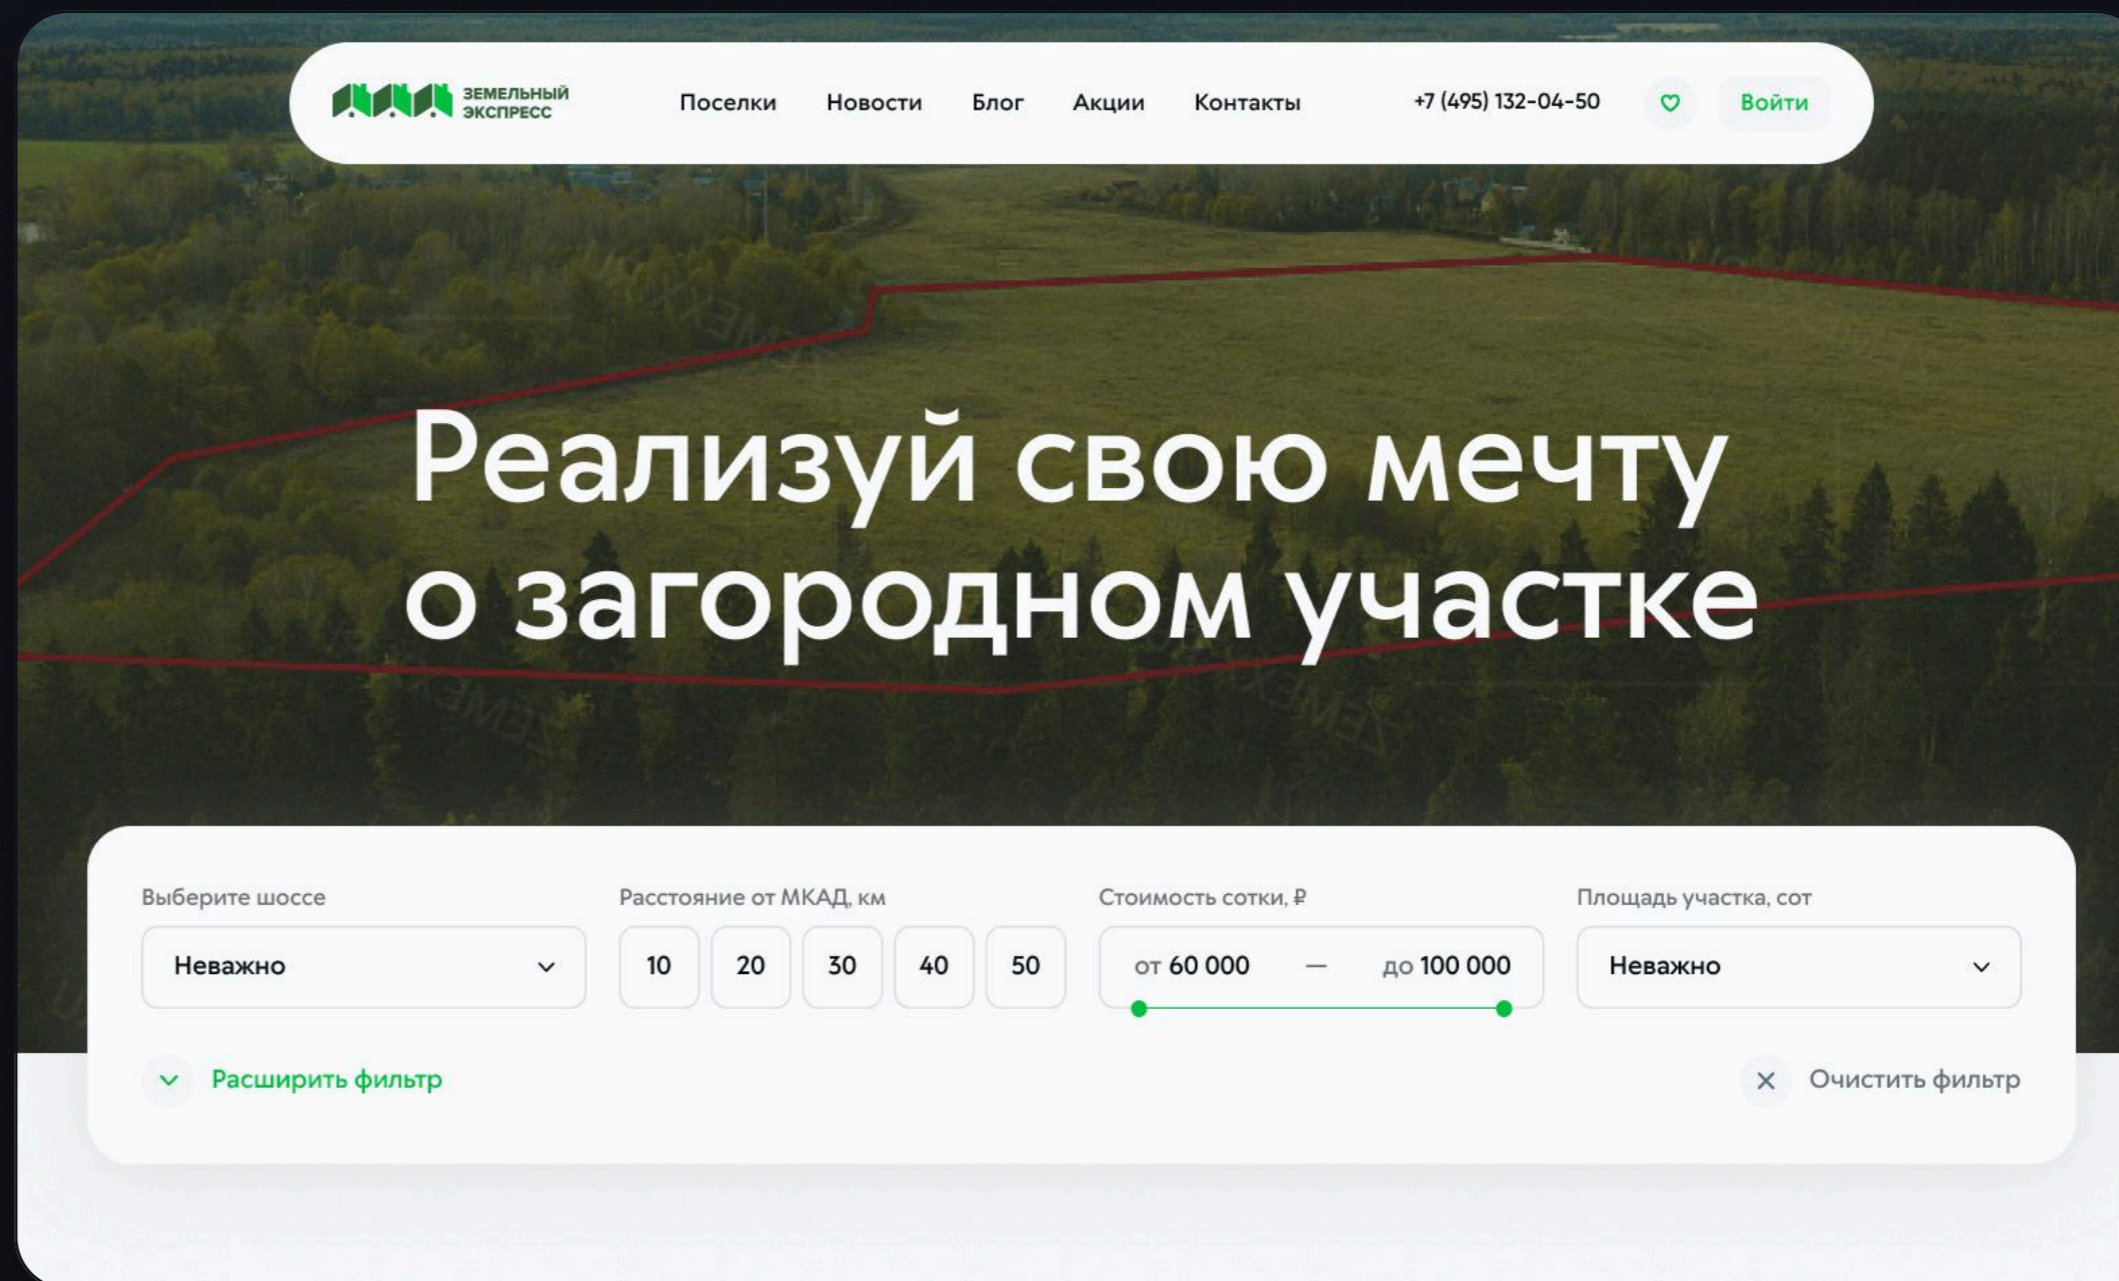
ЗЕМЕЛЬНЫЙ ЭКСПРЕСС

Поселки Новости Блог Акции Контакты

+7 (495) 132-04-50

Войти

Реализуй свою мечту о загородном участке

Выберите шоссе

Неважно

Расстояние от МКАД, км

10 20 30 40 50

Стоимость сотки, ₽

от 60 000 — до 100 000

Площадь участка, сот

Неважно

Расширить фильтр

Очистить фильтр